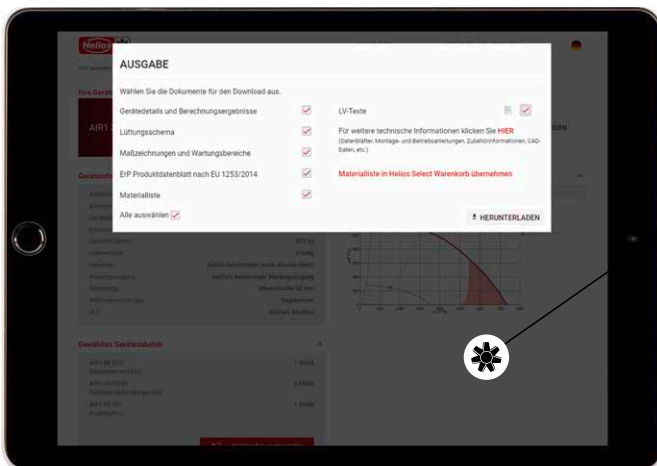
Helios

AUSGABE

Wählen Sie die Dokumente für den Download aus.

Gerätedetails und Berechnungsergebnisse

Lüftungsschema

Maßzeichnungen und Wartungsbereiche

ErP Produktdatenblatt nach EU 1253/2014

Materialliste

Alle auswählen

LV-Texte

Für weitere technische Informationen klicken Sie HIER (Datenblätter, Montage- und Betriebsanleitungen, Zubehörinformationen, CAD-Daten, etc.)

Materialliste in Helios Select Warenkorb übernehmen

HERUNTERLADEN

AIR1

Gewähltes Gerätezubehör